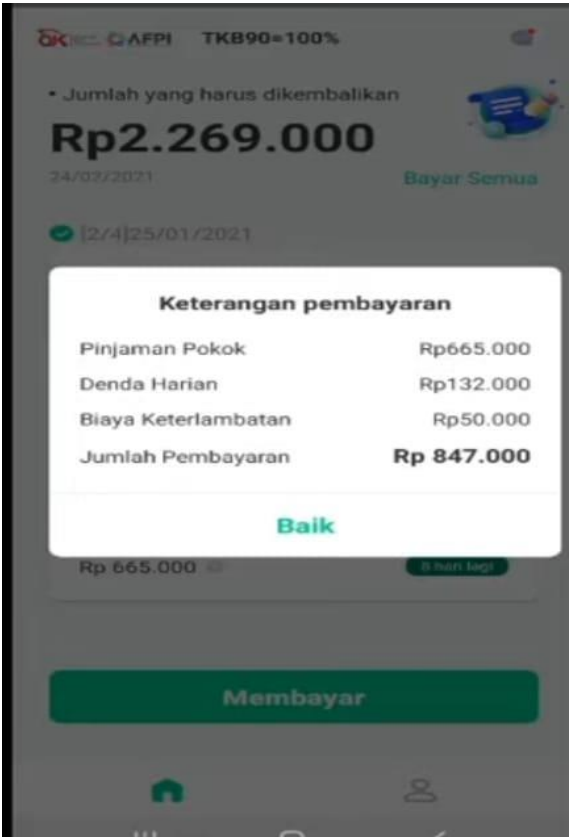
OK AFPI TKB90=100%

• Jumlah yang harus dikembalikan

Rp2.269.000

24/02/2021

Bayar Semua

[2/4]25/01/2021

Keterangan pembayaran

| Pinjaman Pokok | Rp665.000 |
|---|---|
| Denda Harian | Rp132.000 |
| Biaya Keterlambatan | Rp50.000 |
| Jumlah Pembayaran | Rp 847.000 |

Baik

Rp 665.000

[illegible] hari lagi

Membayar